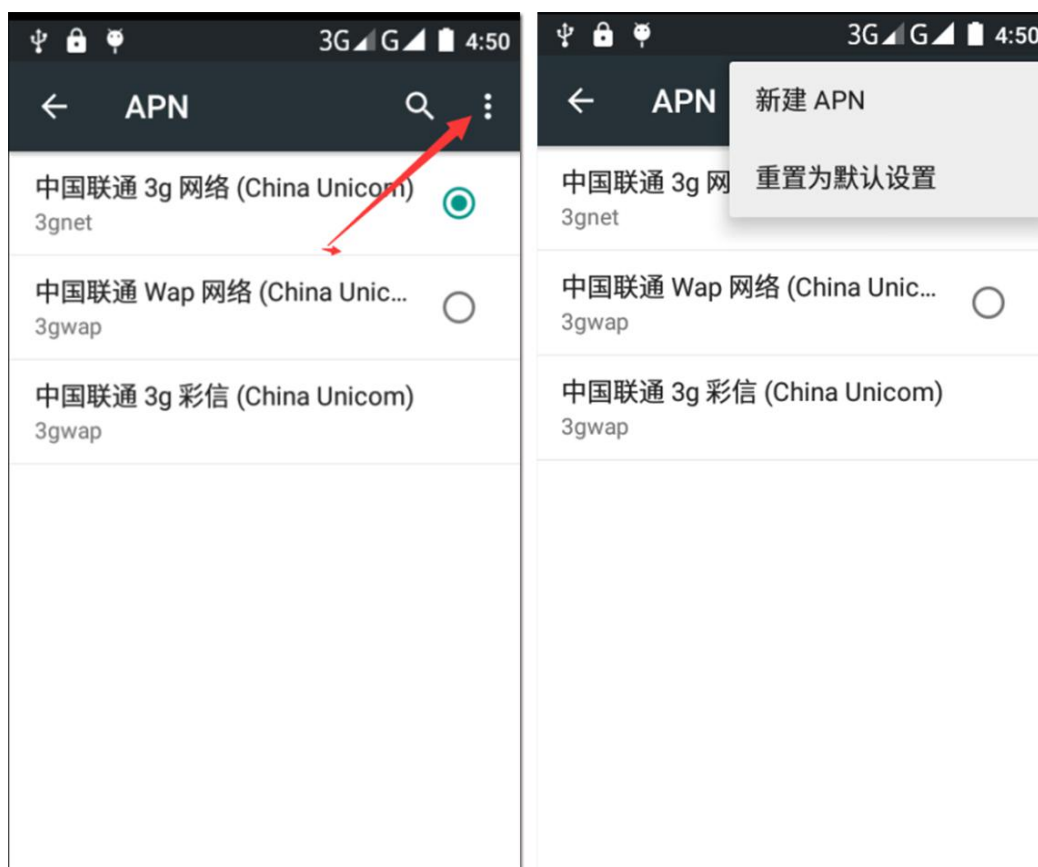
3G G 4:50

APN

中国联通 3g 网络 (China Unicom)
3gnet

中国联通 Wap 网络 (China Unic...
3gwap

中国联通 3g 彩信 (China Unicom)
3gwap

3G G 4:50

APN

新建 APN

重置为默认设置

中国联通 3g 网
3gnet

中国联通 Wap 网络 (China Unic...
3gwap

中国联通 3g 彩信 (China Unicom)
3gwap